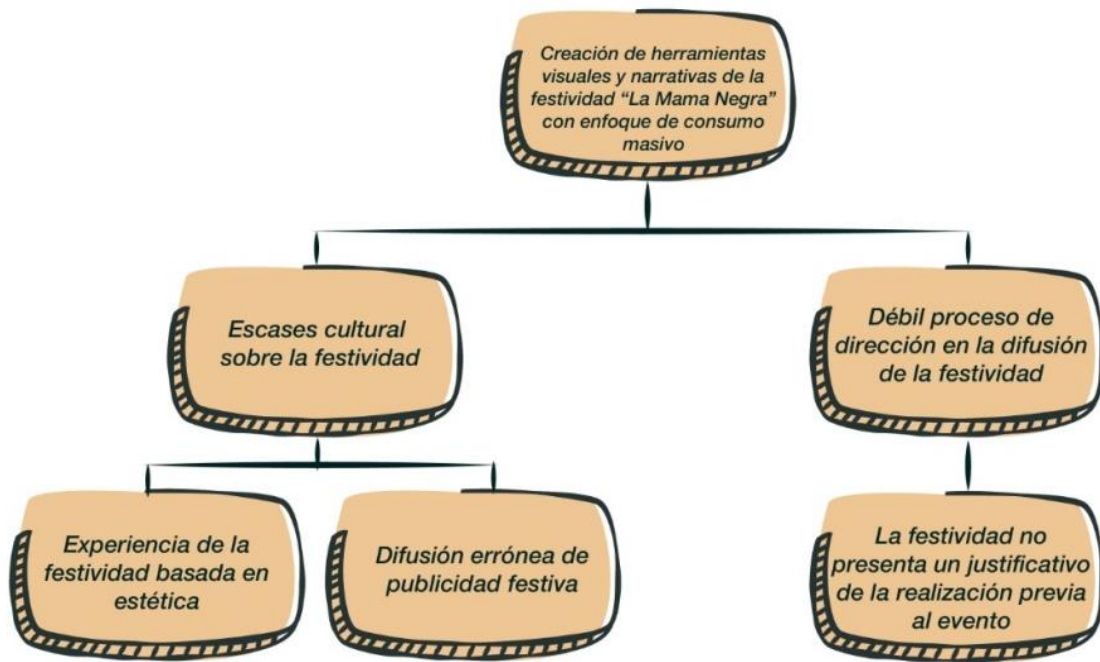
Creación de herramientas visuales y narrativas de la festividad “La Mama Negra” con enfoque de consumo masivo

Escases cultural sobre la festividad

Débil proceso de dirección en la difusión de la festividad

Experiencia de la festividad basada en estética

Difusión errónea de publicidad festiva

La festividad no presenta un justificativo de la realización previa al evento